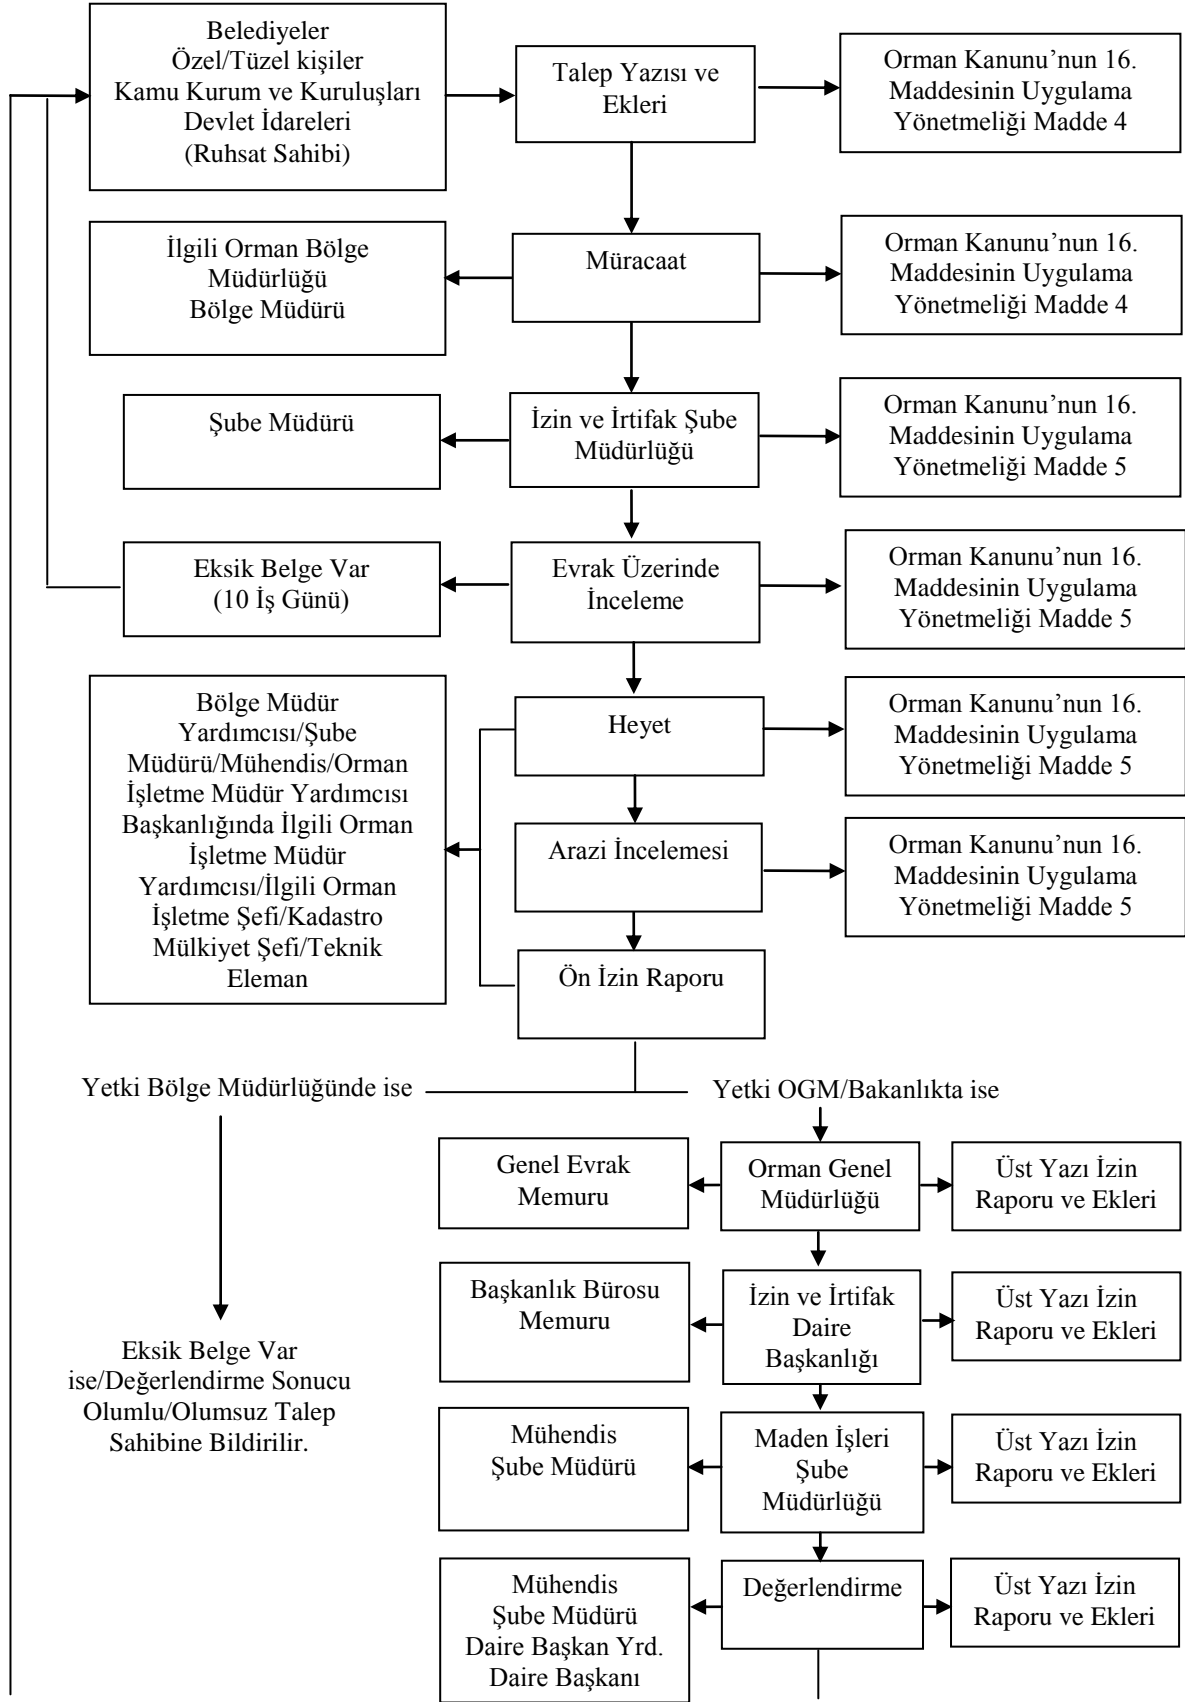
Belediyeler
Özel/Tüzel kişiler
Kamu Kurum ve Kuruluşları
Devlet İdareleri
(Ruhsat Sahibi)

Talep Yazısı ve Ekleri

Orman Kanunu'nun 16. Maddesinin Uygulama Yönetmeliği Madde 4

İlgili Orman Bölge Müdürlüğü
Bölge Müdürü

Müracaat

Orman Kanunu'nun 16. Maddesinin Uygulama Yönetmeliği Madde 4

Şube Müdürü

İzin ve İrtifak Şube Müdürlüğü

Orman Kanunu'nun 16. Maddesinin Uygulama Yönetmeliği Madde 5

Eksik Belge Var
(10 İş Günü)

Evrak Üzerinde İnceleme

Orman Kanunu'nun 16. Maddesinin Uygulama Yönetmeliği Madde 5

Bölge Müdür Yardımcısı/Şube Müdürü/Mühendis/Orman İşletme Müdür Yardımcısı Başkanlığında İlgili Orman İşletme Müdür Yardımcısı/İlgili Orman İşletme Şefi/Kadastro Mülkiyet Şefi/Teknik Eleman

Heyet

Orman Kanunu'nun 16. Maddesinin Uygulama Yönetmeliği Madde 5

Arazi İncelemesi

Orman Kanunu'nun 16. Maddesinin Uygulama Yönetmeliği Madde 5

Ön İzin Raporu

Yetki Bölge Müdürlüğünde ise

Yetki OGM/Bakanlıkta ise

Eksik Belge Var ise/Değerlendirme Sonucu Olumlu/Olumsuz Talep Sahibine Bildirilir.

Genel Evrak Memuru

Orman Genel Müdürlüğü

Üst Yazı İzin Raporu ve Ekleri

Başkanlık Bürosu Memuru

İzin ve İrtifak Daire Başkanlığı

Üst Yazı İzin Raporu ve Ekleri

Mühendis
Şube Müdürü

Maden İşleri Şube Müdürlüğü

Üst Yazı İzin Raporu ve Ekleri

Mühendis
Şube Müdürü
Daire Başkan Yrd.
Daire Başkanı

Değerlendirme

Üst Yazı İzin Raporu ve Ekleri